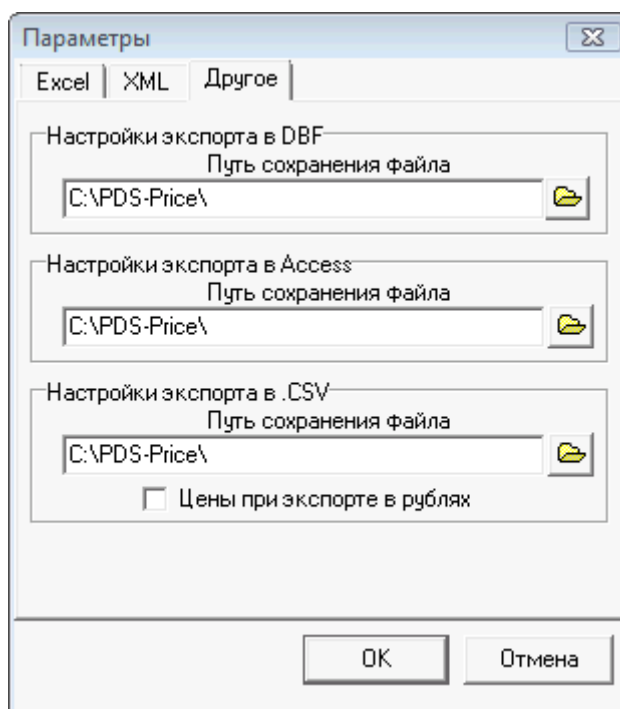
Параметры

Excel | XML | Другое

Настройки экспорта в DBF
Путь сохранения файла
C:\PDS-Price\

Настройки экспорта в Access
Путь сохранения файла
C:\PDS-Price\

Настройки экспорта в .CSV
Путь сохранения файла
C:\PDS-Price\
Цены при экспорте в рублях

OK
Отмена